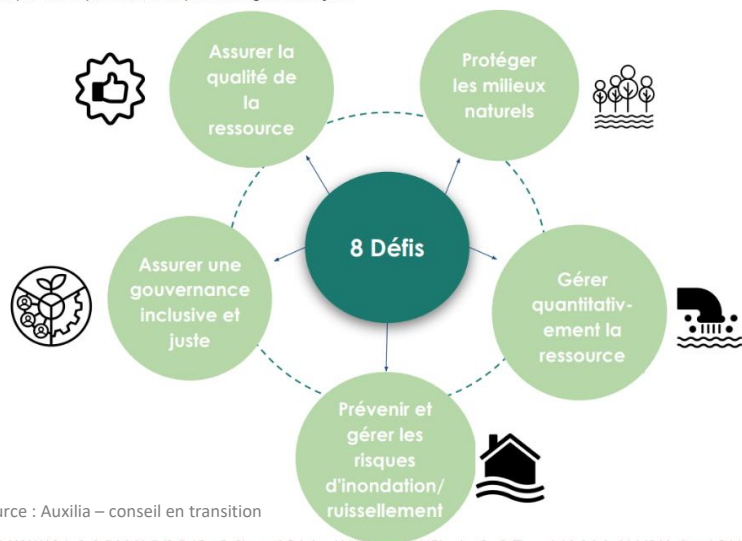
8 Défis

Assurer la qualité de la ressource

Protéger les milieux naturels

Gérer quantitativement la ressource

Prévenir et gérer les risques d'inondation/ ruissellement

Assurer une gouvernance inclusive et juste

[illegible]rce : Auxilia – conseil en transition